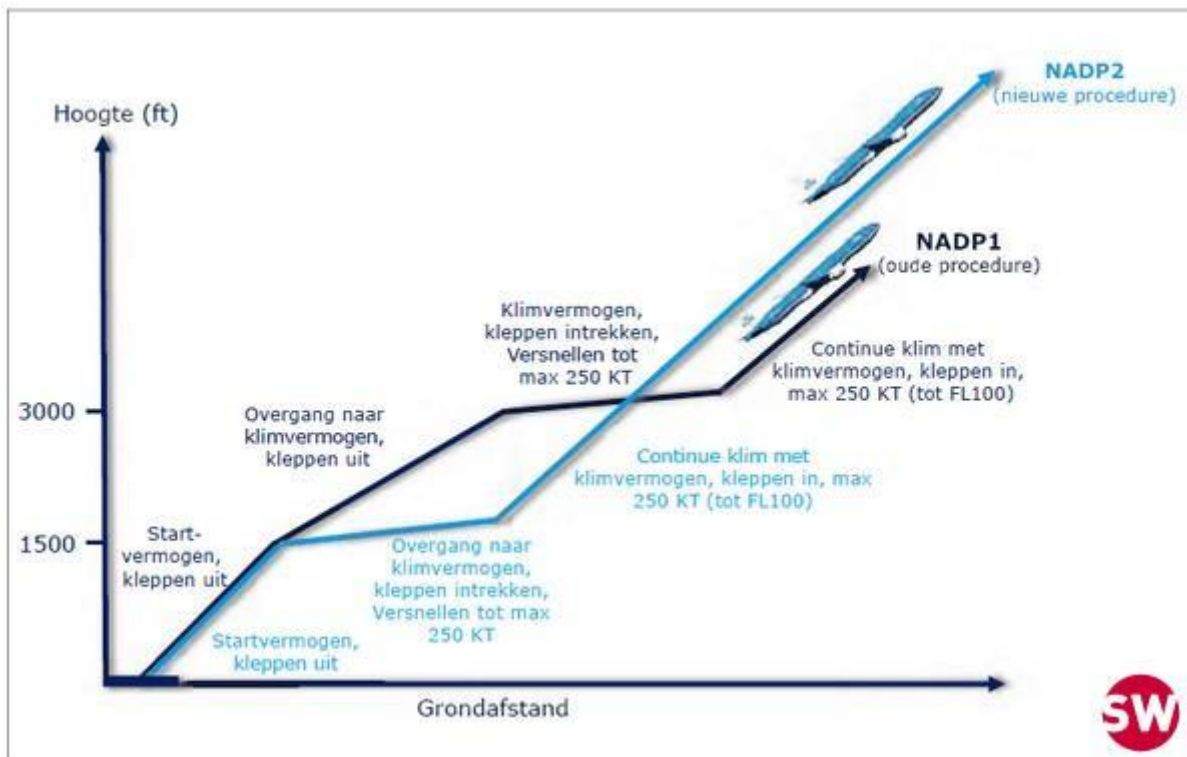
Hoogte (ft)

NADP2
(nieuwe procedure)

NADP1
(oude procedure)

Klimvermogen, kleppen intrekken, Versnellen tot max 250 KT

Continue klim met klimvermogen, kleppen in, max 250 KT (tot FL100)

3000

Overgang naar klimvermogen, kleppen uit

Continue klim met klimvermogen, kleppen in, max 250 KT (tot FL100)

1500

Start-vermogen, kleppen uit

Overgang naar klimvermogen, kleppen intrekken, Versnellen tot max 250 KT

Startvermogen, kleppen uit

Grondafstand

SW